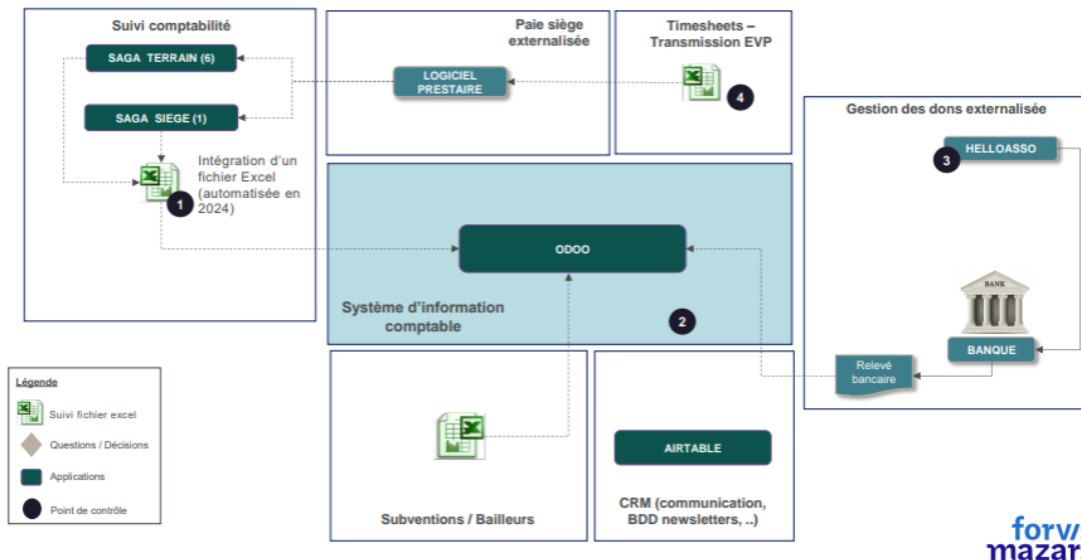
Suivi comptabilité

SAGA TERRAIN (6)

SAGA SIEGE (1)

Intégration d'un fichier Excel (automatisée en 2024)

1

Paie siège externalisée

LOGICIEL PRESTAIRE

Timesheets – Transmission EVP

4

Gestion des dons externalisée

3

HELLOASSO

ODOO

Système d'information comptable

2

BANK

BANQUE

Relevé bancaire

Légende

Suivi fichier excel

Questions / Décisions

Applications

Point de contrôle

AIRTABLE

Subventions / Bailleurs

CRM (communication, BDD newsletters, ..)

forv
mazar